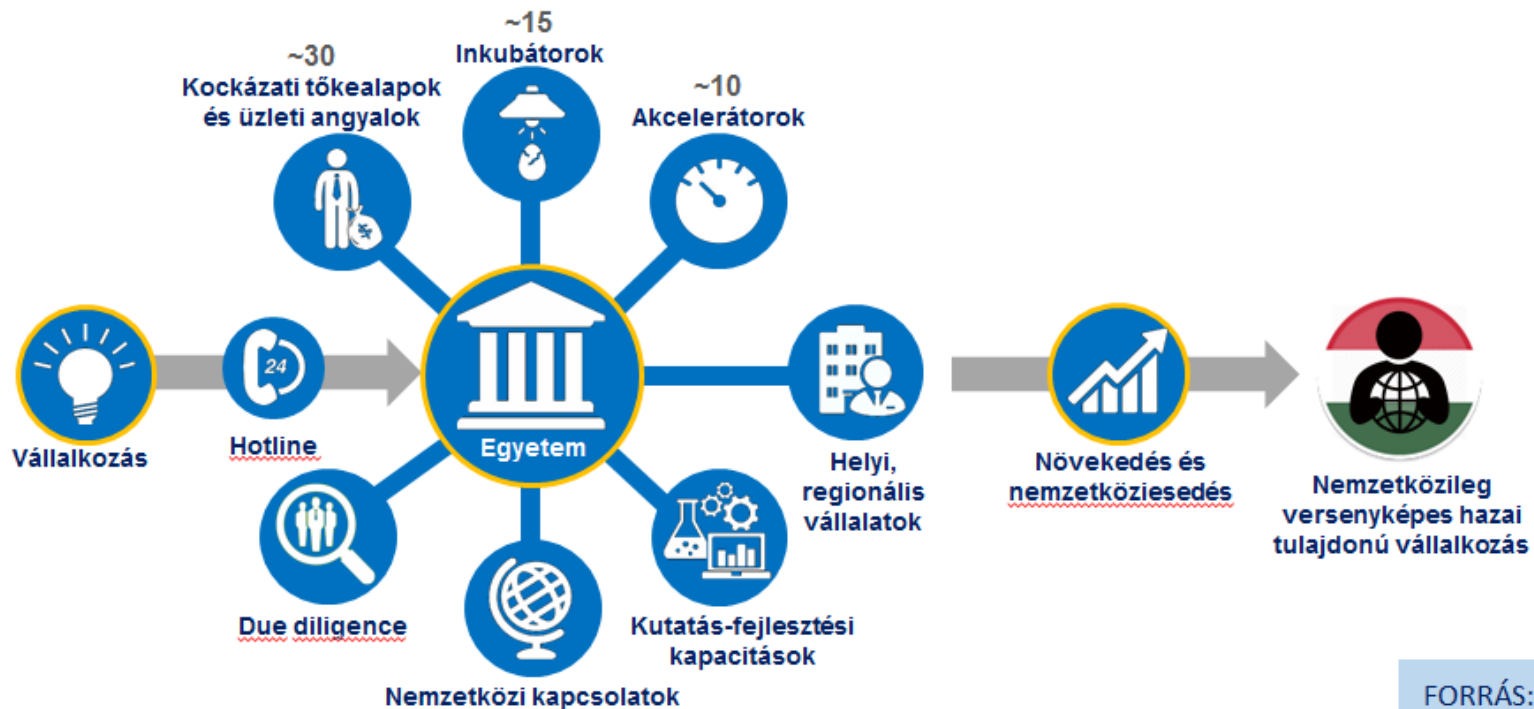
~15
Inkubátorok

~30
Kockázati tőkealapok és üzleti angyalok

~10
Akcelerátorok

24

Vállalkozás

Hotline

Egyetem

Helyi, regionális vállalatok

Növekedés és nemzetköziesedés

Nemzetközileg versenyképes hazai tulajdonú vállalkozás

Due diligence

Kutatás-fejlesztési kapacitások

Nemzetközi kapcsolatok

FORRÁS: